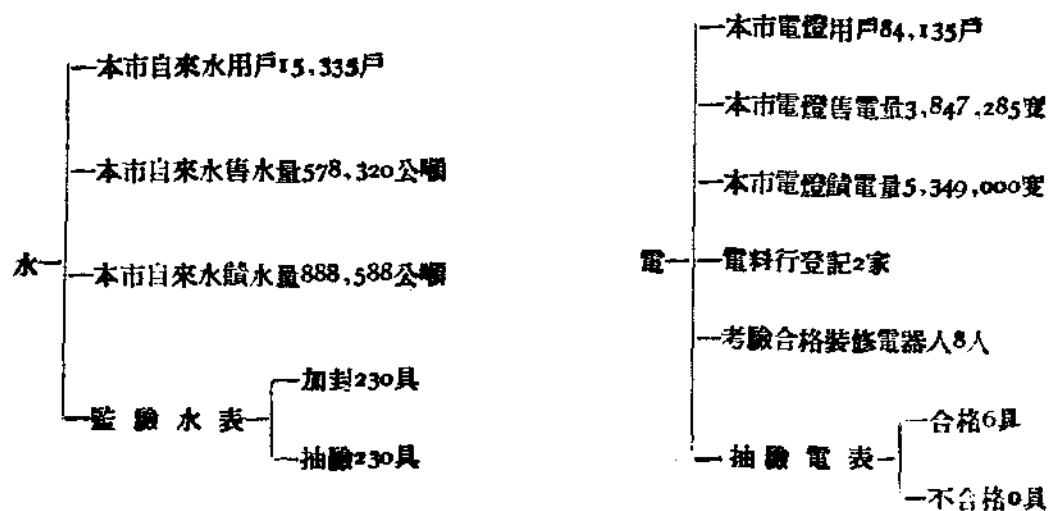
水

本市自來水用戶15,335戶

本市自來水售水量578,320公噸

本市自來水饋水量888,588公噸

監驗水表

加封230具

抽驗230具

電

本市電燈用戶84,135戶

本市電燈售電量3,847,285度

本市電燈饋電量5,349,000度

電料行登記2家

考驗合格裝修電器人8人

抽驗電表

合格6具

不合格0具